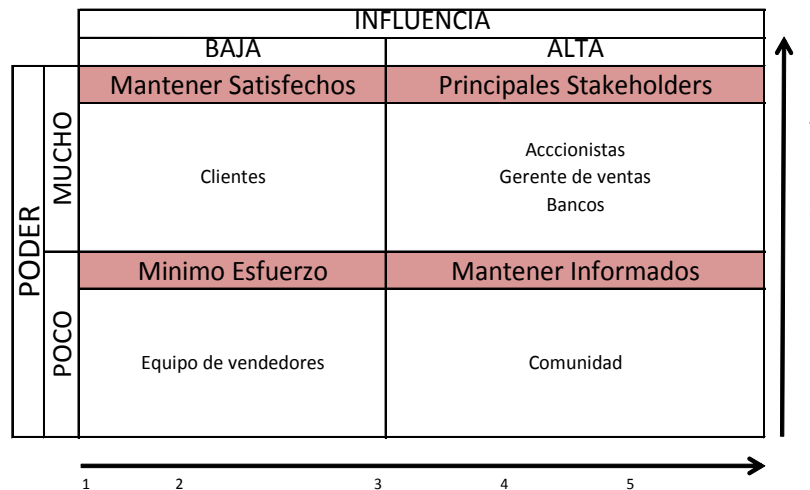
INFLUENCIA

| | | BAJA | ALTA |
|---|---|---|---|
| PODER | MUCHO | Mantener Satisfechos | Principales Stakeholders |
| | | Clientes | Acccionistas<br>Gerente de ventas<br>Bancos |
| | POCO | Minimo Esfuerzo | Mantener Informados |
| | | Equipo de vendedores | Comunidad |

1 2 3 4 5